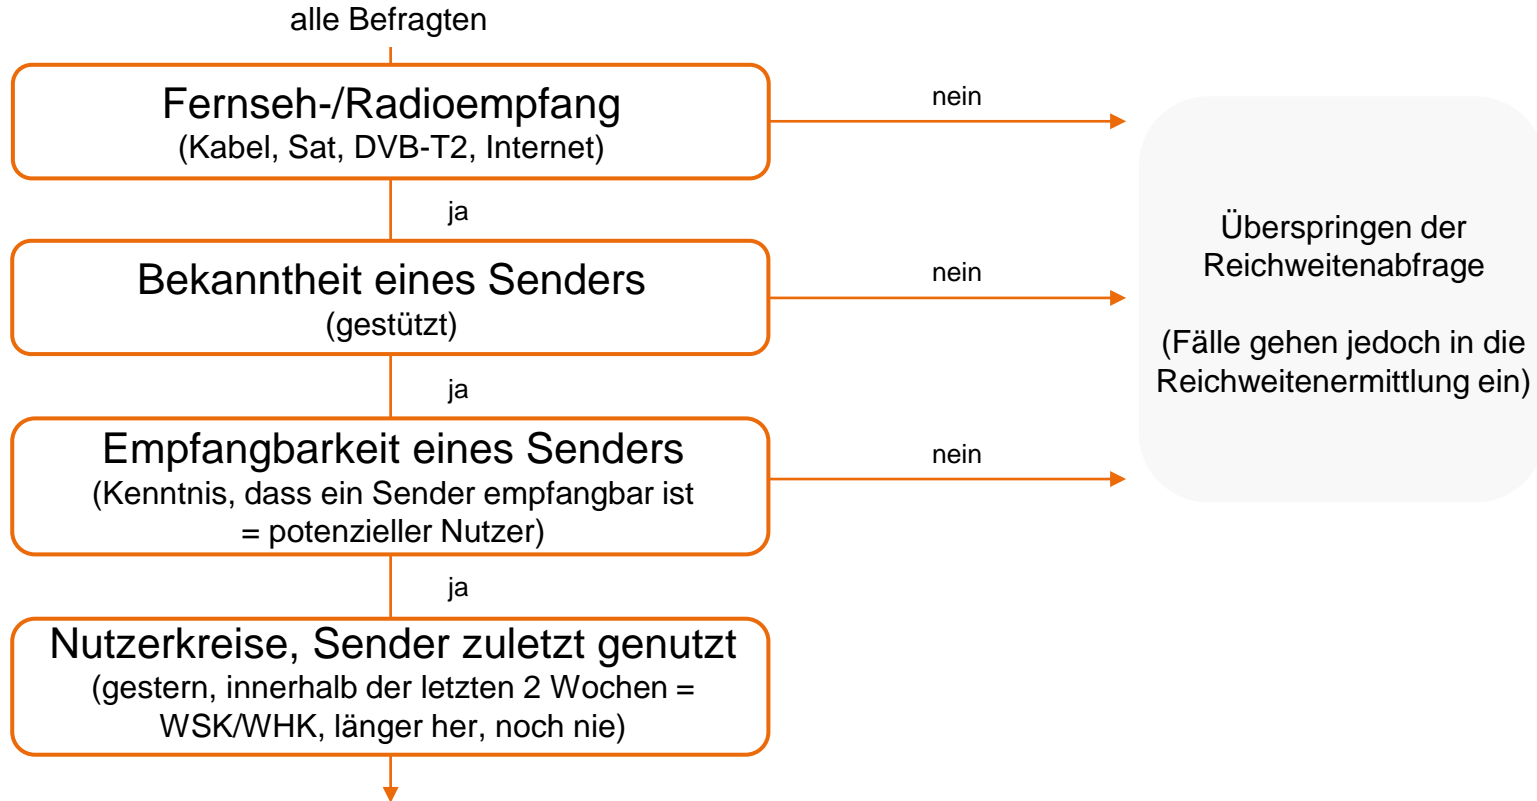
alle Befragten

Fernseh-/Radioempfang
(Kabel, Sat, DVB-T2, Internet)

nein

ja

Bekanntheit eines Senders
(gestützt)

nein

ja

Empfangbarkeit eines Senders
(Kenntnis, dass ein Sender empfangbar ist = potenzieller Nutzer)

nein

ja

Nutzerkreise, Sender zuletzt genutzt
(gestern, innerhalb der letzten 2 Wochen = WSK/WHK, länger her, noch nie)

Überspringen der Reichweitenabfrage

(Fälle gehen jedoch in die Reichweitenermittlung ein)